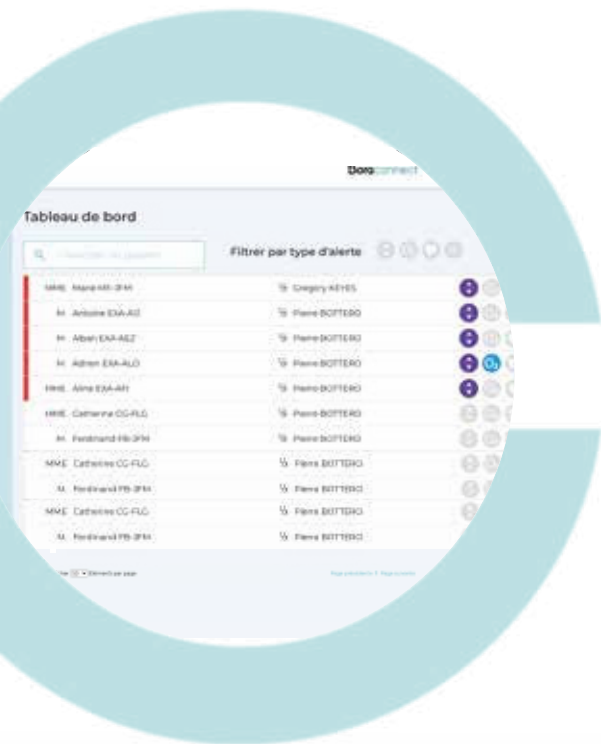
Borgconnect

Tableau de bord

Rechercher un patient

Filtrer par type d'alerte

| | |
|---|---|
| MME Marie MR-3FM | Gregory REYES |
| M. Antoine EXA-AIZ | Pierre BOTTERO |
| M. Alban EXA-AEZ | Pierre BOTTERO |
| M. Adrien EXA-ALO | Pierre BOTTERO |
| MME Aline EXA-AIH | Pierre BOTTERO |
| MME Catherine CC-FLG | Pierre BOTTERO |
| M. Ferdinand FB-3FM | Pierre BOTTERO |
| MME Catherine CC-FLG | Pierre BOTTERO |
| M. Ferdinand FB-3FM | Pierre BOTTERO |
| MME Catherine CC-FLG | Pierre BOTTERO |
| M. Ferdinand FB-3FM | Pierre BOTTERO |

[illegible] éléments par page

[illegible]